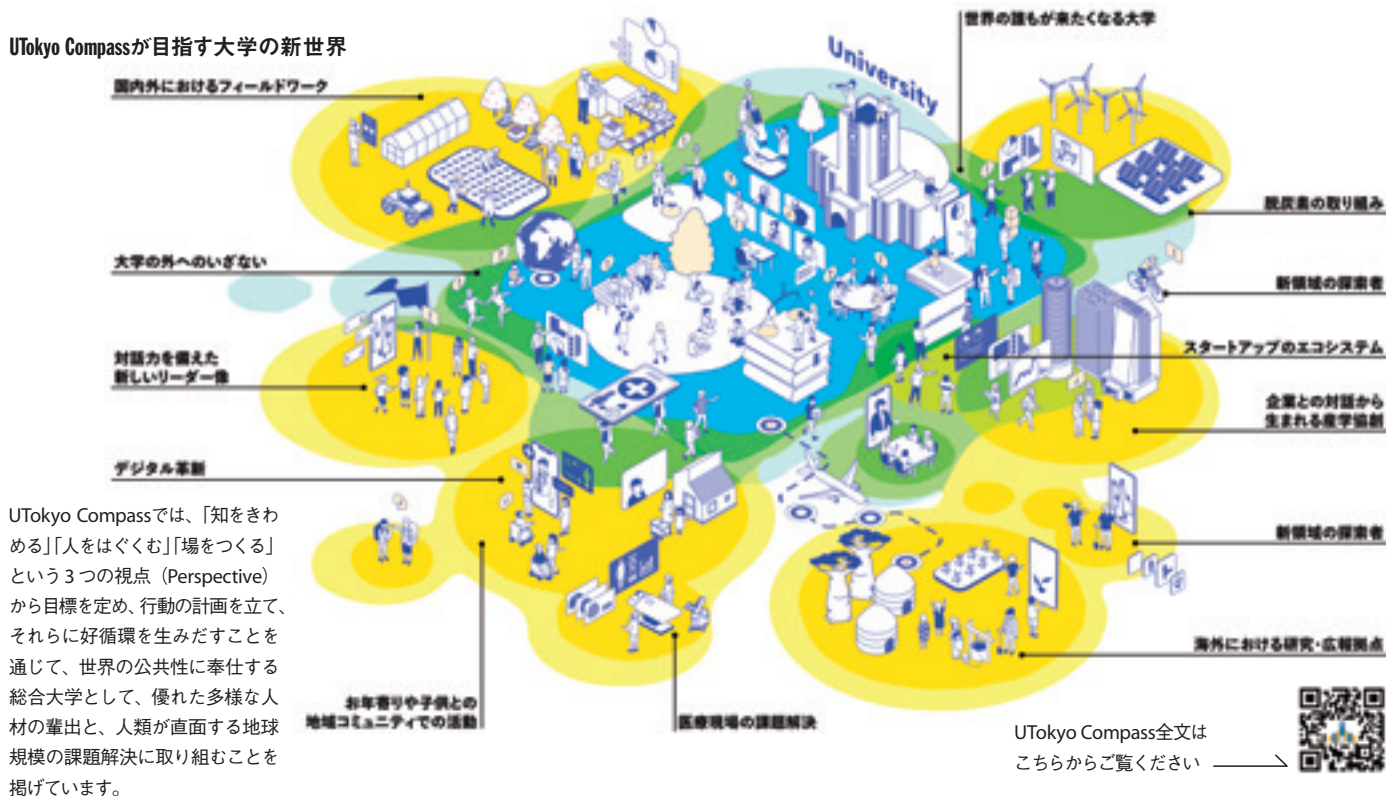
UTokyo Compassが目指す大学の新世界

国内外におけるフィールドワーク

世界の誰もが来たくなる大学

University

脱炭素の取り組み

大学の外へのいざない

新領域の探索者

対話力を備えた新しいリーダー像

スタートアップのエコシステム

企業との対話から生まれる産学協創

デジタル革新

新領域の探索者

UTokyo Compassでは、「知をきわめる」「人をはぐくむ」「場をつくる」という3つの視点（Perspective）から目標を定め、行動の計画を立て、それらに好循環を生みだすことを通じて、世界の公共性に奉仕する総合大学として、優れた多様な人材の輩出と、人類が直面する地球規模の課題解決に取り組むことを掲げています。

海外における研究・広報拠点

お年寄りや子供との地域コミュニティでの活動

医療現場の課題解決

UTokyo Compass全文はこちらからご覧ください